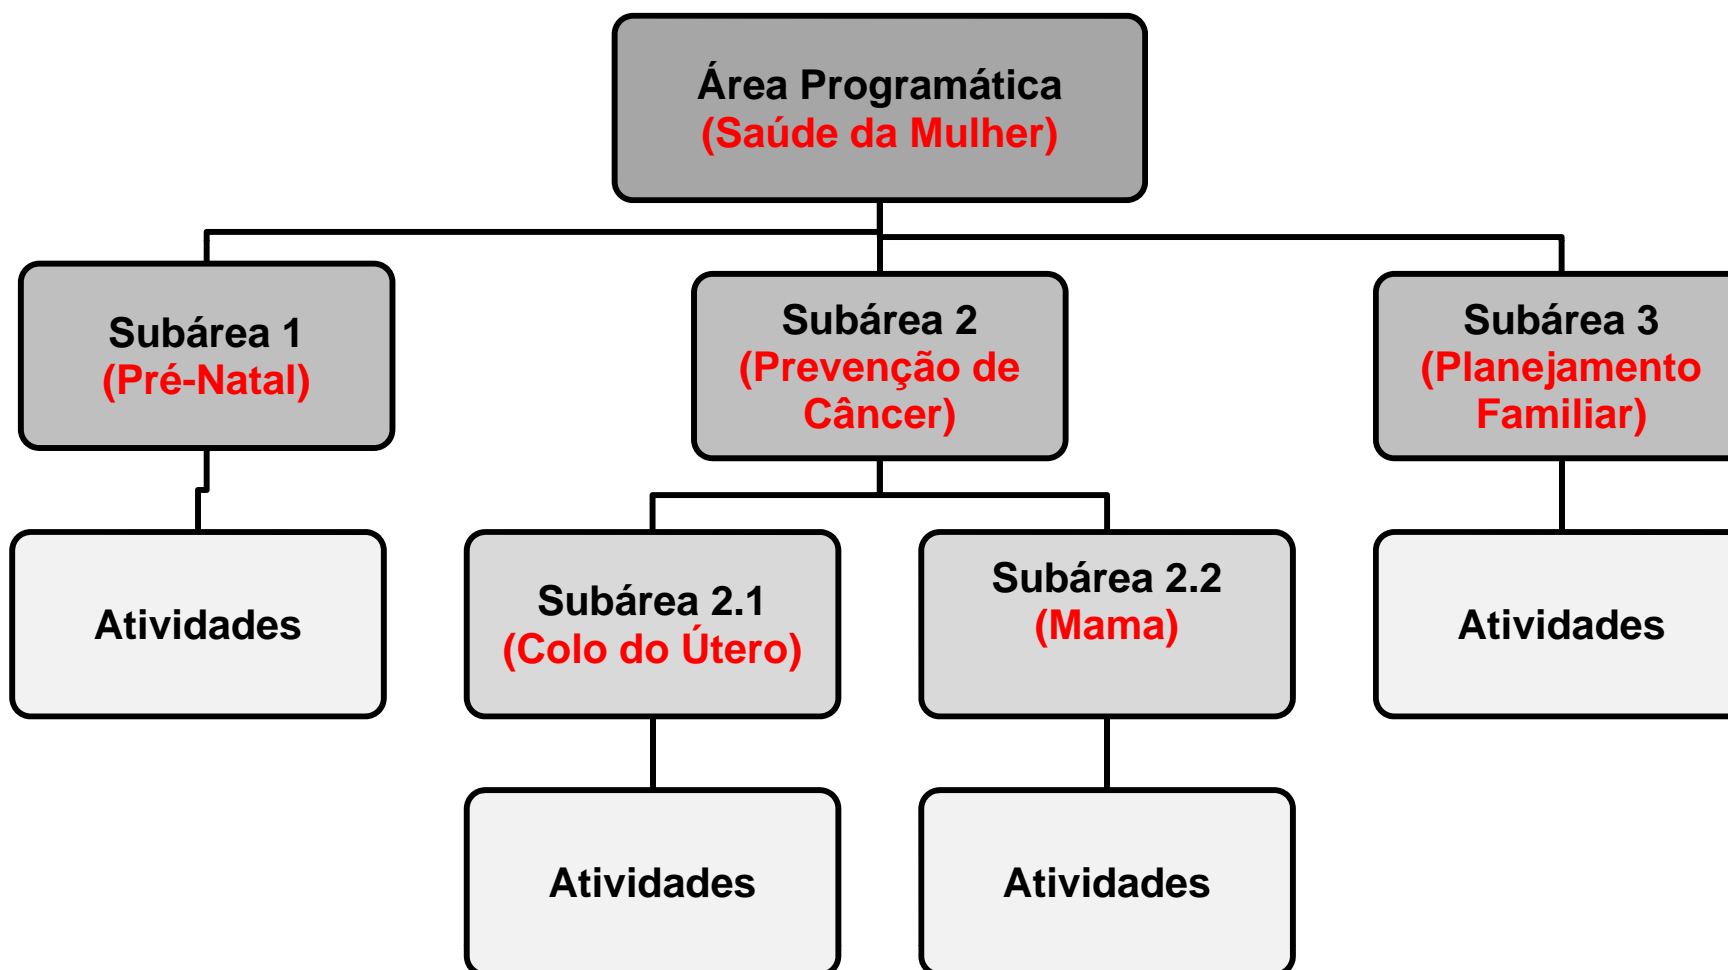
Área Programática
(Saúde da Mulher)

Subárea 1
(Pré-Natal)

Subárea 2
(Prevenção de Câncer)

Subárea 3
(Planejamento Familiar)

Atividades

Subárea 2.1
(Colo do Útero)

Subárea 2.2
(Mama)

Atividades

Atividades

Atividades